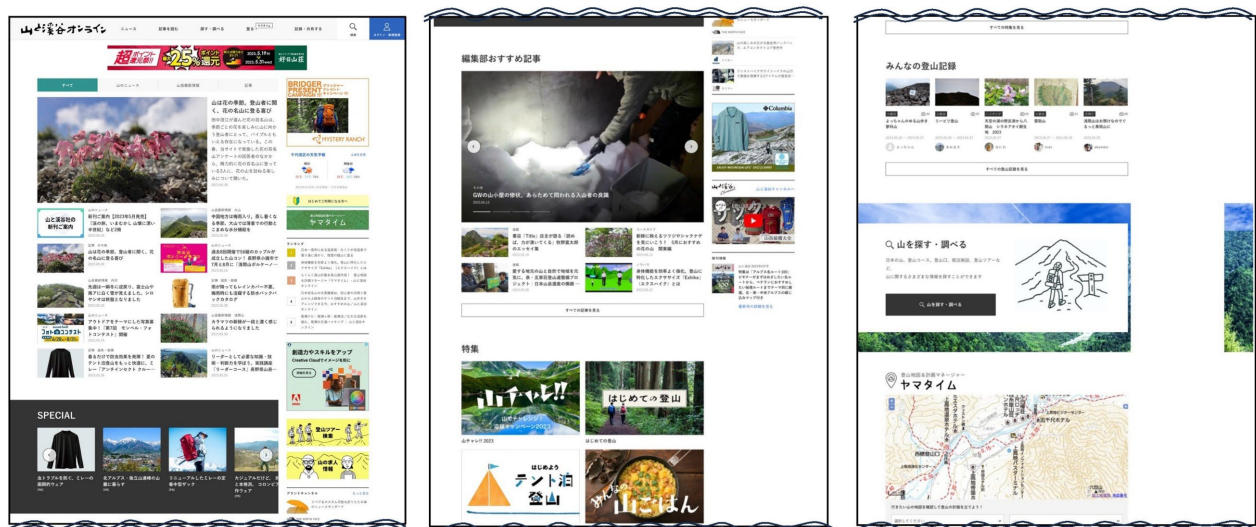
山と溪谷オンライン　ニュース　記事を読む　調子・読む　登る　記録・共有する

超ポイント還元　25%還元　2023.3.1

山は花の季節、登山者に問く、花の名山に登る喜び

SPECIAL

編集部おすすめ記事

GWの山小屋の歩技。あらためて問われる入山者の良識

すべての記事を見る

特集

山チャレ!!

山チャレ2023

はじめての登山

はじめての登山

はじめよう テント泊 登山

みんなの山ごはん

すべての特集を見る

みんなの登山記録

すべての登山記録を見る

山を探す・調べる

山を探す・調べる

ヤマタイム

◆Columbia

ヤマタイム

MYSTERY RANCH